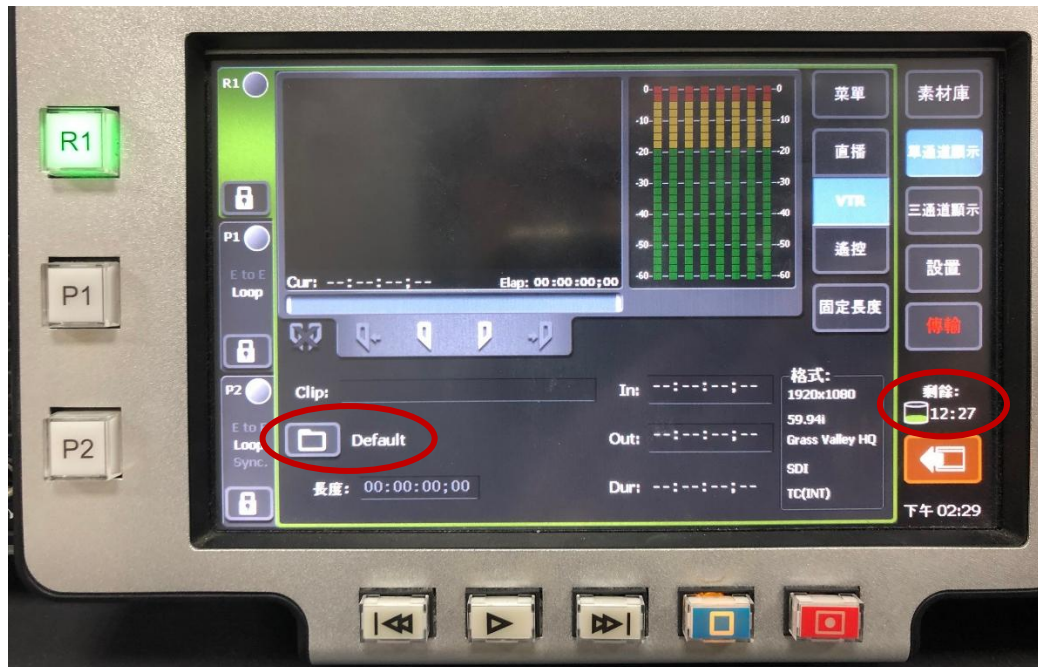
R1

P1

P2

R1

P1
E to E
Loop

P2
E to E
Loop
Sync.

Cur: --:--:--;--
Elap: 00:00:00;00

0
-10
-20
-30
-40
-50
-60

0
-10
-20
-30
-40
-50
-60

菜單
直播
VTR
遙控
固定長度

素材庫
單通道顯示
三通道顯示
設置
傳輸

Clip:
Default
長度: 00:00:00;00

In: --:--:--;--
Out: --:--:--;--
Dur: --:--:--;--

格式:
1920x1080
59.94i
Grass Valley HQ
SDI
TC(INT)

剩餘:
12:27

下午 02:29